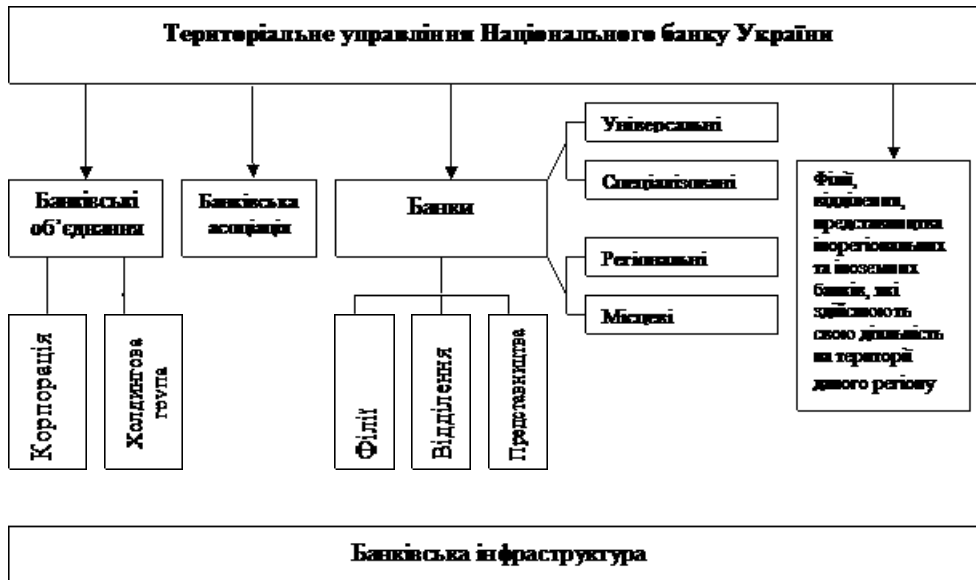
Територіальне управління Національного банку України

Банківські об'єднання

Корпорація

Холдингова група

Банківська асоціація

Банки

Філії

Відділення

Представництва

Універсальні

Спеціалізовані

Регіональні

Місцеві

Філії, відділення, представництва іннорегіональних та іноземних банків, які здійснюють свою діяльність на території даного регіону

Банківська інфраструктура